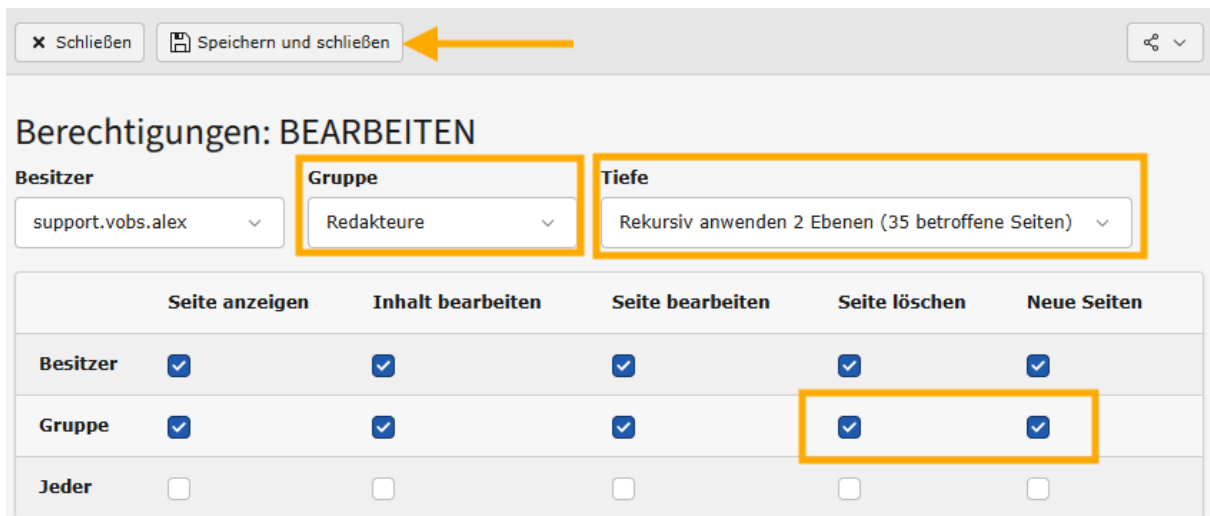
× Schließen | Speichern und schließen

Berechtigungen: BEARBEITEN

Besitzer
support.vobs.alex

Gruppe
Redakteure

Tiefe
Rekursiv anwenden 2 Ebenen (35 betroffene Seiten)

| | Seite anzeigen | Inhalt bearbeiten | Seite bearbeiten | Seite löschen | Neue Seiten |
|---|---|---|---|---|---|
| Besitzer | ☑ | ☑ | ☑ | ☑ | ☑ |
| Gruppe | ☑ | ☑ | ☑ | ☑ | ☑ |
| Jeder | ☐ | ☐ | ☐ | ☐ | ☐ |